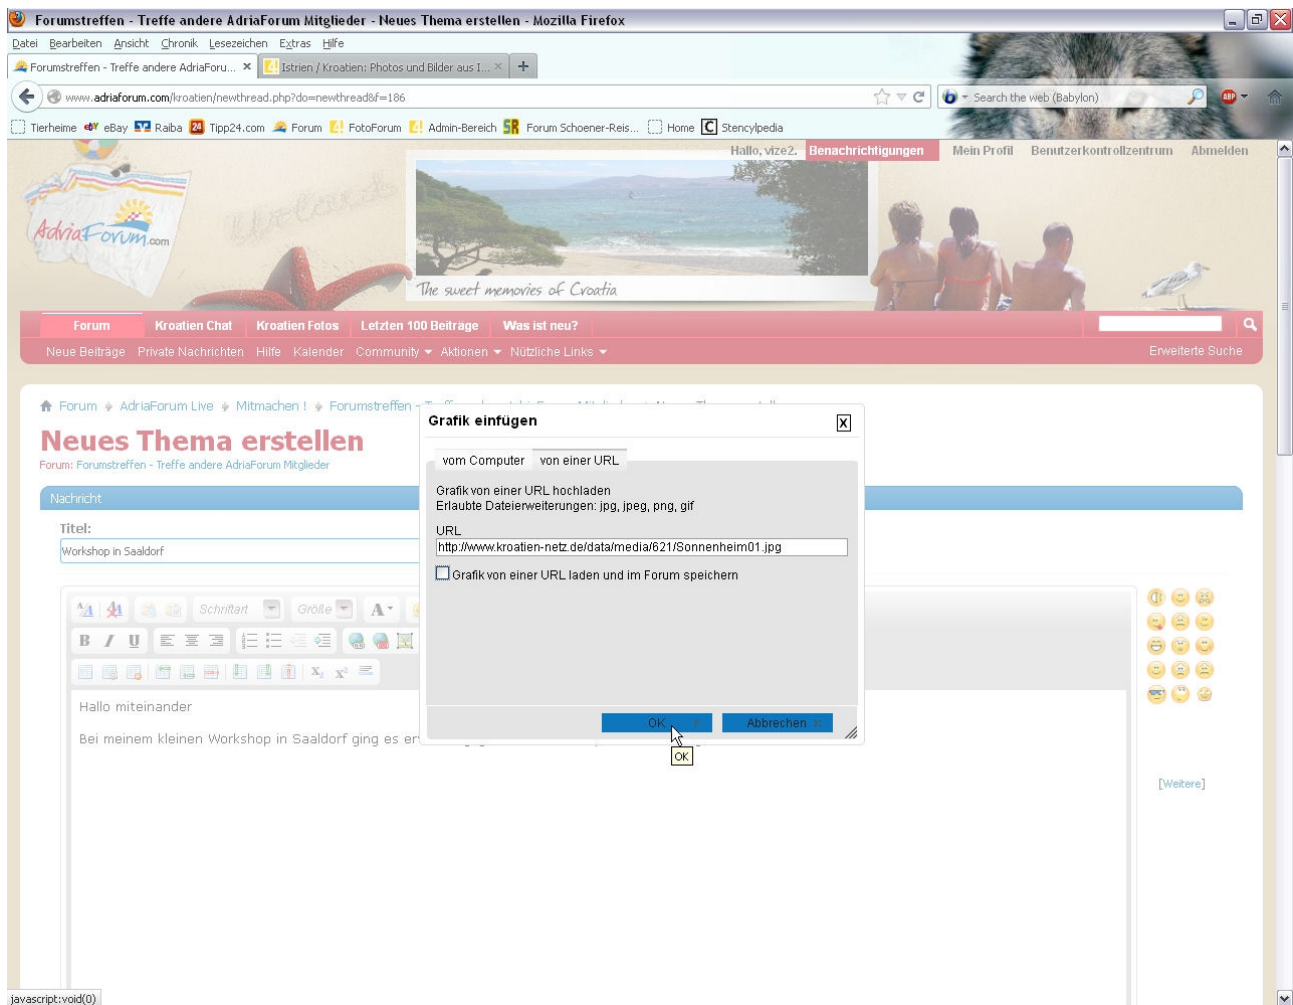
Forumstreffen - Treffe andere AdriaForum Mitglieder - Neues Thema erstellen - Mozilla Firefox

Datei Bearbeiten Ansicht Chronik Lesezeichen Extras Hilfe

Forumstreffen - Treffe andere AdriaForu... ×
Istrien / Kroatien: Photos und Bilder aus I... ×
+

www.adriaforum.com/kroatien/newthread.php?do=newthread&f=186

Search the web (Babylon)

Tierheime eBay Raiba Tipp24.com Forum FotoForum Admin-Bereich Forum Schoener-Reis... Home Stencylpedia

Hallo, vize2. Benachrichtigungen Mein Profil Benutzerkontrollzentrum Abmelden

AdriaForum.com

The sweet memories of Croatia

Forum Kroatien Chat Kroatien Fotos Letzten 100 Beiträge Was ist neu?

Neue Beiträge Private Nachrichten Hilfe Kalender Community Aktionen Nützliche Links

Erweiterte Suche

Forum AdriaForum Live Mitmachen ! Forumstreffen - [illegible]

Neues Thema erstellen

Forum: Forumstreffen - Treffe andere AdriaForum Mitglieder

Nachricht

Titel:

Workshop in Saaldorf

Schriftart Größe

Hallo miteinander

Bei meinem kleinen Workshop in Saaldorf ging es er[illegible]

Grafik einfügen

X

vom Computer von einer URL

Grafik von einer URL hochladen
Erlaubte Dateierweiterungen: jpg, jpeg, png, gif

URL

http://www.kroatien-netz.de/data/media/621/Sonnenheim01.jpg

Grafik von einer URL laden und im Forum speichern

OK Abbrechen

OK

[Weitere]

javascript:void(0)